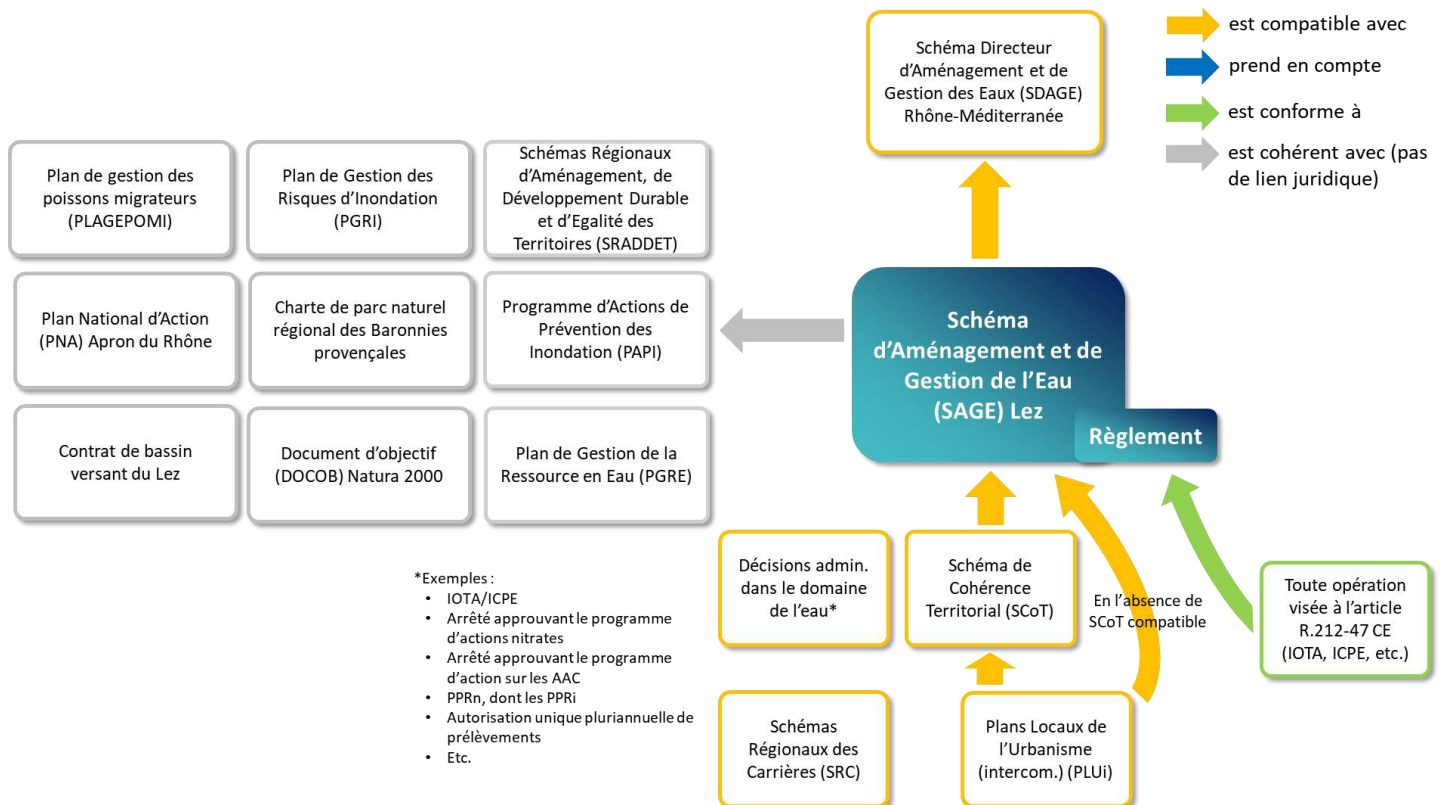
Schéma Directeur d'Aménagement et de Gestion des Eaux (SDAGE) Rhône-Méditerranée

est compatible avec
prend en compte
est conforme à
est cohérent avec (pas de lien juridique)

Plan de gestion des poissons migrateurs (PLAGEPOMI)

Plan de Gestion des Risques d'Inondation (PGRI)

Schémas Régionaux d'Aménagement, de Développement Durable et d'Egalité des Territoires (SRADDET)

Plan National d'Action (PNA) Apron du Rhône

Charte de parc naturel régional des Baronnies provençales

Programme d'Actions de Prévention des Inondation (PAPI)

Contrat de bassin versant du Lez

Document d'objectif (DOCOB) Natura 2000

Plan de Gestion de la Ressource en Eau (PGRE)

Schéma d'Aménagement et de Gestion de l'Eau (SAGE) Lez

Règlement

*Exemples :
• IOTA/ICPE
• Arrêté approuvant le programme d'actions nitrates
• Arrêté approuvant le programme d'action sur les AAC
• PPRn, dont les PPRi
• Autorisation unique pluriannuelle de prélèvements
• Etc.

Décisions admin. dans le domaine de l'eau*

Schéma de Cohérence Territorial (SCoT)

En l'absence de SCoT compatible

Toute opération visée à l'article R.212-47 CE (IOTA, ICPE, etc.)

Schémas Régionaux des Carrières (SRC)

Plans Locaux de l'Urbanisme (intercom.) (PLUi)